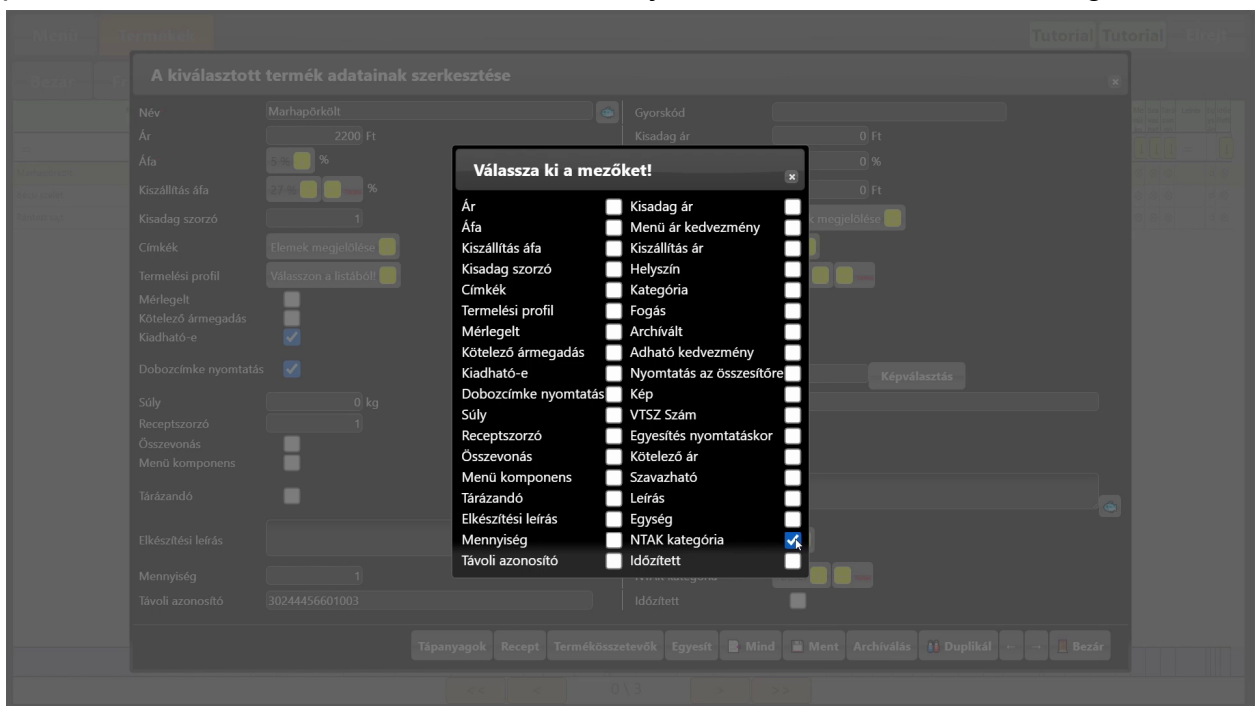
Menü Termékek Tutorial Tutorial

A kiválasztott termék adatainak szerkesztése

Név Marhapörkölt
Ár 2200 Ft
Áfa 5 %
Kiszállítás áfa 27 %
Kisadag szorzó 1
Címkék Elemek megjelölése
Termelési profil Válasszon a listából!
Mérlegelt
Kötelező ármegadás
Kiadható-e
Dobozcímke nyomtatás
Súly 0 kg
Receptszorzó 1
Összevonás
Menü komponens
Tárázandó
Elkészítési leírás
Mennyiség 1
Távoli azonosító 30244456601003

Gyorskód
Kisadag ár 0 Ft
0 %
0 Ft
megjelölése
Képválasztás
Időzített

Válassza ki a mezőket!

| | | | |
|---|---|---|---|
| Ár | ☐ | Kisadag ár | ☐ |
| Áfa | ☐ | Menü ár kedvezmény | ☐ |
| Kiszállítás áfa | ☐ | Kiszállítás ár | ☐ |
| Kisadag szorzó | ☐ | Helyszín | ☐ |
| Címkék | ☐ | Kategória | ☐ |
| Termelési profil | ☐ | Fogás | ☐ |
| Mérlegelt | ☐ | Archivált | ☐ |
| Kötelező ármegadás | ☐ | Adható kedvezmény | ☐ |
| Kiadható-e | ☐ | Nyomtatás az összesítőre | ☐ |
| Dobozcímke nyomtatás | ☐ | Kép | ☐ |
| Súly | ☐ | VTSZ Szám | ☐ |
| Receptszorzó | ☐ | Egyesítés nyomtatáskor | ☐ |
| Összevonás | ☐ | Kötelező ár | ☐ |
| Menü komponens | ☐ | Szavazható | ☐ |
| Tárázandó | ☐ | Leírás | ☐ |
| Elkészítési leírás | ☐ | Egység | ☐ |
| Mennyiség | ☐ | NTAK kategória | ☑ |
| Távoli azonosító | ☐ | Időzített | ☐ |

Tápanyagok Recept Termékösszetevők Egyesít Mind Ment Archiválás Duplikál Bezár

0 / 3